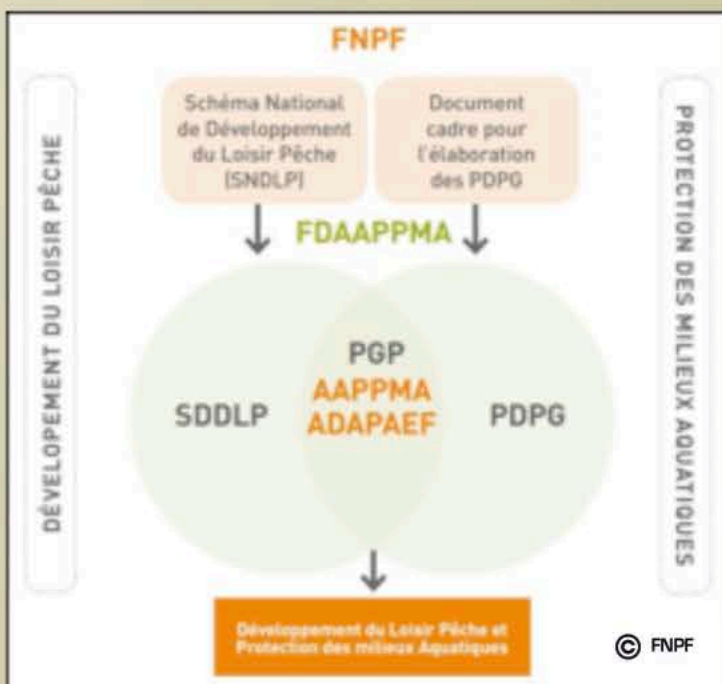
FNPF

DÉVELOPPEMENT DU LOISIR PÊCHE

Schéma National de Développement du Loisir Pêche (SNDLP)

Document cadre pour l'élaboration des PDPG

PROTECTION DES MILIEUX AQUATIQUES

FDAAPPMA

SDDLP

PGP
AAPPMA
ADAPAEF

PDPG

Développement du Loisir Pêche et Protection des milieux Aquatiques

© FNPF